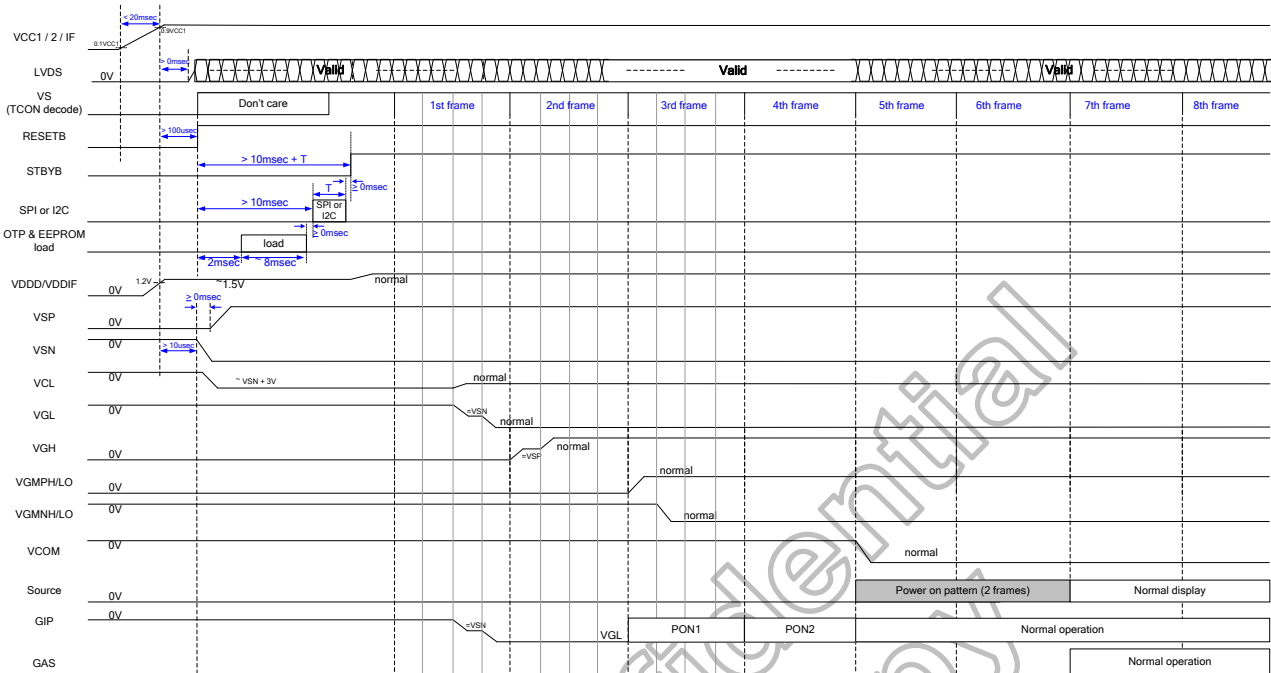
< 20msec
VCC1 / 2 / IF
0.1VCC1
0.9VCC1
> 0msec
LVDS
0V
Valid
Valid
Valid
VS
(TCON decode)
Don't care
1st frame
2nd frame
3rd frame
4th frame
5th frame
6th frame
7th frame
8th frame
RESETB
> 100usec
> 10msec + T
STBYB
T
≥ 0msec
SPI or I2C
> 10msec
SPI or I2C
OTP & EEPROM load
≥ 0msec
load
2msec
~ 8msec
VDDD/VDDIF
1.2V
0V
~1.5V
normal
≥ 0msec
VSP
0V
VSN
0V
> 10usec
VCL
0V
~ VSN + 3V
normal
VGL
0V
=VSN
normal
VGH
0V
=VSP
normal
VGMPH/LO
0V
normal
VGMNH/LO
0V
normal
VCOM
0V
normal
Source
0V
Power on pattern (2 frames)
Normal display
GIP
0V
=VSN
VGL
PON1
PON2
Normal operation
GAS
Normal operation